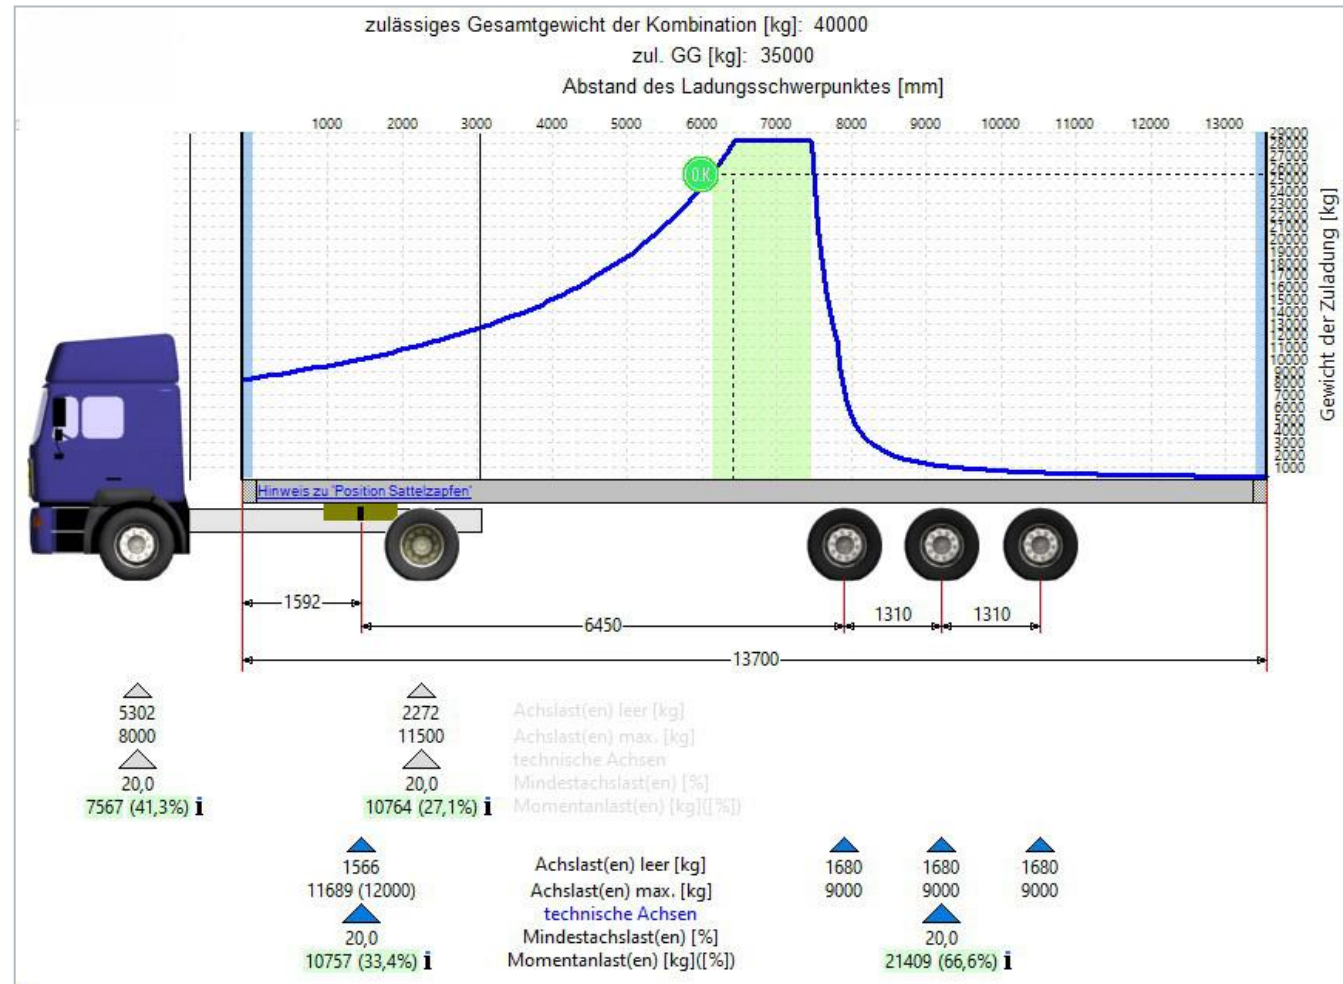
zulässiges Gesamtgewicht der Kombination [kg]: 40000

zul. GG [kg]: 35000

Abstand des Ladungsschwerpunktes [mm]

1000 2000 3000 4000 5000 6000 7000 8000 9000 10000 11000 12000 13000

29000 28000 27000 26000 25000 24000 23000 22000 21000 20000 19000 18000 17000 16000 15000 14000 13000 12000 11000 10000 9000 8000 7000 6000 5000 4000 3000 2000 1000

Gewicht der Zuladung [kg]

O.K.

Hinweis zu 'Position Sattelzapfen'

1592

6450

1310

1310

13700

5302
8000
20,0
7567 (41,3%) i

2272
11500
20,0
10764 (27,1%) i

Achslast(en) leer [kg]
Achslast(en) max. [kg]
technische Achsen
Mindestachslast(en) [%]
Momentanlast(en) [kg]([%])

1566
11689 (12000)
20,0
10757 (33,4%) i

Achslast(en) leer [kg]
Achslast(en) max. [kg]
technische Achsen
Mindestachslast(en) [%]
Momentanlast(en) [kg]([%])

1680
9000

1680
9000
20,0
21409 (66,6%) i

1680
9000